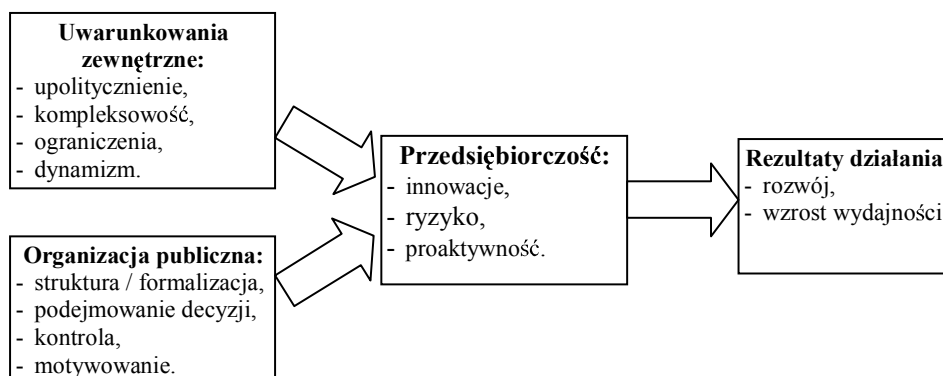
**Uwarunkowania zewnętrzne:**
- upolitycznienie,
- kompleksowość,
- ograniczenia,
- dynamizm.

**Organizacja publiczna:**
- struktura / formalizacja,
- podejmowanie decyzji,
- kontrola,
- motywowanie.

**Przedsiębiorczość:**
- innowacje,
- ryzyko,
- proaktywność.

**Rezultaty działania**
- rozwój,
- wzrost wydajności